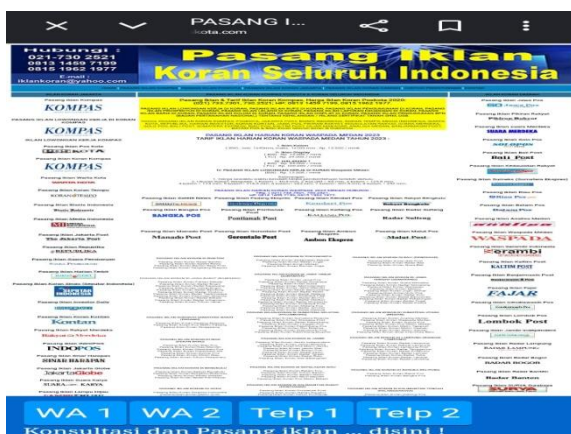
PASANG I...
kota.com

Hubungi :
021 798 2521
0813 1459 7199
0815 1462 1977
E-mail
iklankoran@yahoo.com

Pasang Iklan
Koran Seluruh Indonesia

KOMPAS
KOMPAS
KOMPAS

PASANG IKLAN HARIAN KORAN WASPADA MEDAN 2023
TARIF IKLAN HARIAN KORAN WASPADA MEDAN TAHUN 2023 :

SANGKA POS
Pontianak Post
Kaltim Post
Radar Sulteng
Manado Post
Gorontalo Post
Ambon Ekspres
Malut Post
Bali Post
WASPADA
Serambi
The Jakarta Post
FAJAR
Lombok Post
Kontan
INDOPOS
Jakarta Globe
SINAR HARAPAN
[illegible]

WA 1
WA 2
Telp 1
Telp 2
Konsultasi dan Pasang iklan ... disini !